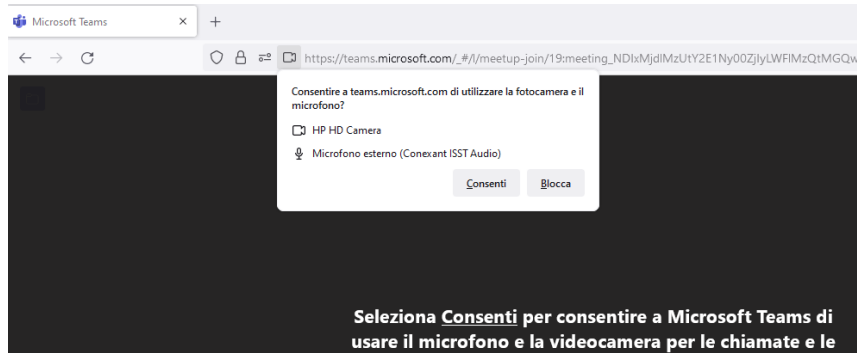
Microsoft Teams × +

https://teams.microsoft.com/_#/l/meetup-join/19:meeting_NDIxMjdlMzUtY2E1Ny00ZjIyLWFlMzQtMGQ

Consentire a teams.microsoft.com di utilizzare la fotocamera e il microfono?

HP HD Camera

Microfono esterno (Conexant ISST Audio)

Consenti Blocca

Seleziona Consenti per consentire a Microsoft Teams di usare il microfono e la videocamera per le chiamate e le